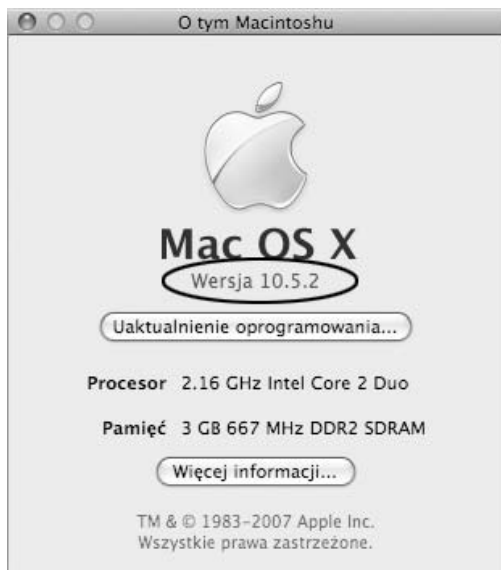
O tym Macintoshu

Mac OS X
Wersja 10.5.2

Uaktualnienie oprogramowania...

Procesor 2.16 GHz Intel Core 2 Duo

Pamięć 3 GB 667 MHz DDR2 SDRAM

Więcej informacji...

TM & © 1983–2007 Apple Inc.
Wszystkie prawa zastrzeżone.